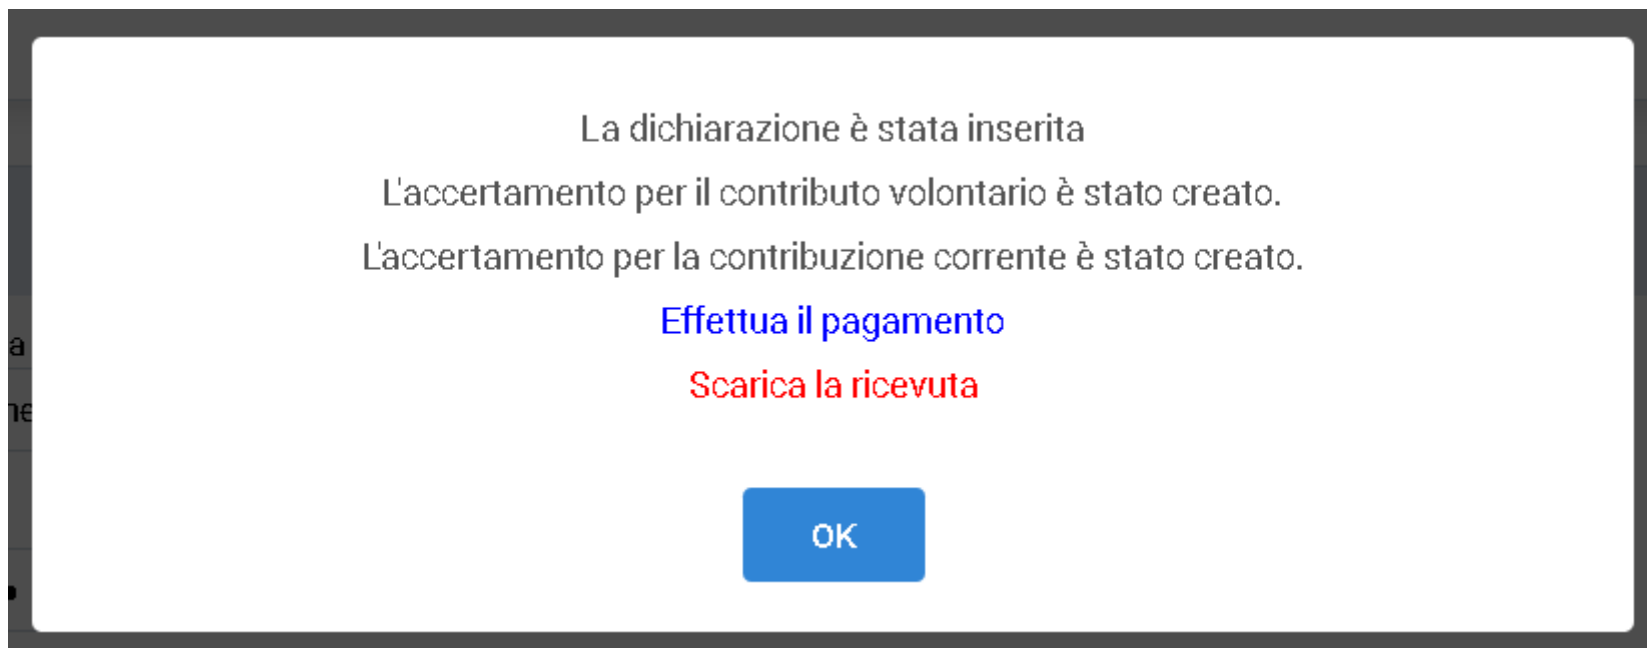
La dichiarazione è stata inserita

L'accertamento per il contributo volontario è stato creato.

L'accertamento per la contribuzione corrente è stato creato.

Effettua il pagamento

Scarica la ricevuta

OK